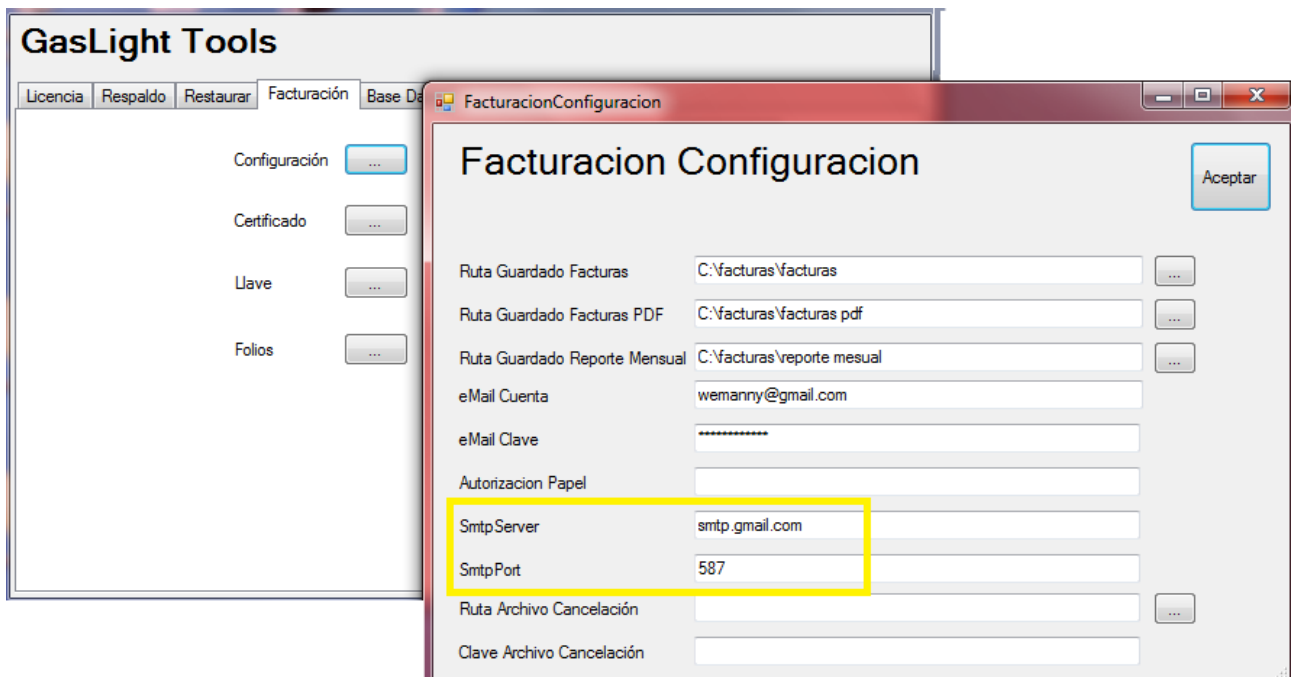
GasLight Tools

Licencia | Respaldo | Restaurar | Facturación | Base Da

Configuración ...

Certificado ...

Llave ...

Folios ...

FacturacionConfiguracion

Facturacion Configuracion

Aceptar

Ruta Guardado Facturas C:\facturas\facturas ...

Ruta Guardado Facturas PDF C:\facturas\facturas pdf ...

Ruta Guardado Reporte Mensual C:\facturas\reporte mesual ...

eMail Cuenta wemanny@gmail.com

eMail Clave *************

Autorizacion Papel

SmtpServer smtp.gmail.com

SmtpPort 587

Ruta Archivo Cancelación ...

Clave Archivo Cancelación